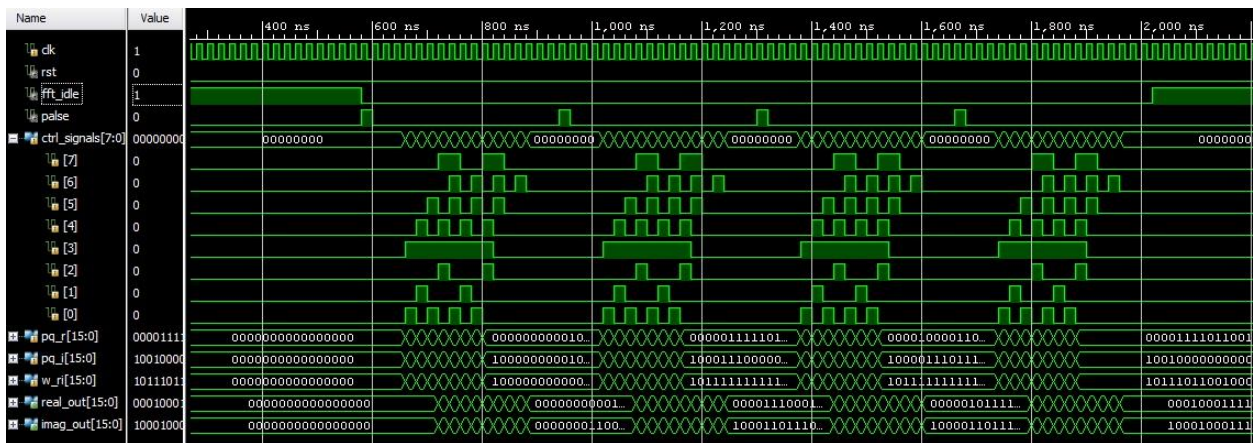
| Name | Value |
|---|---|
| clk | 1 |
| rst | 0 |
| fft_idle | 1 |
| palse | 0 |
| ctrl_signals[7:0] | 00000000 |
| [7] | 0 |
| [6] | 0 |
| [5] | 0 |
| [4] | 0 |
| [3] | 0 |
| [2] | 0 |
| [1] | 0 |
| [0] | 0 |
| pq_r[15:0] | 00001111 |
| pq_i[15:0] | 10010000 |
| w_ri[15:0] | 10111011 |
| real_out[15:0] | 00010001 |
| imag_out[15:0] | 10001000 |

400 ns 600 ns 800 ns 1,000 ns 1,200 ns 1,400 ns 1,600 ns 1,800 ns 2,000 ns

00000000 00000000 00000000 00000000 00000000

0000000000000000 000000000010... 000001111101... 00001000110... 0000111101100

0000000000000000 100000000010... 100011100000... 100001110111... 1001000000000

0000000000000000 100000000000... 101111111111... 101111111111... 1011101100100

0000000000000000 00000000001... 00001110001... 00000101111... 0001000111

0000000000000000 00000001100... 10001101110... 10000110111... 1000100011